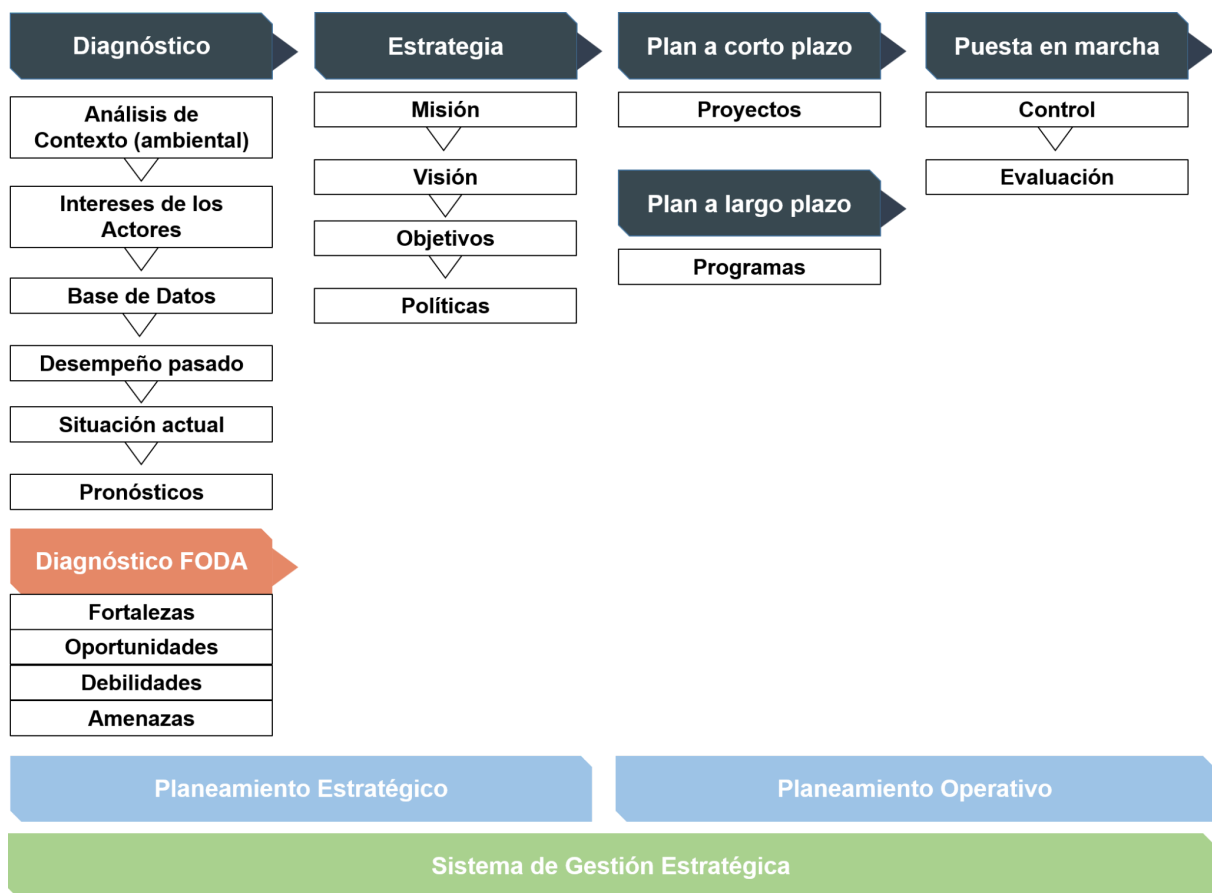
Diagnóstico

Análisis de Contexto (ambiental)

Intereses de los Actores

Base de Datos

Desempeño pasado

Situación actual

Pronósticos

Diagnóstico FODA

Fortalezas

Oportunidades

Debilidades

Amenazas

Estrategia

Misión

Visión

Objetivos

Políticas

Plan a corto plazo

Proyectos

Plan a largo plazo

Programas

Puesta en marcha

Control

Evaluación

Planeamiento Estratégico

Planeamiento Operativo

Sistema de Gestión Estratégica